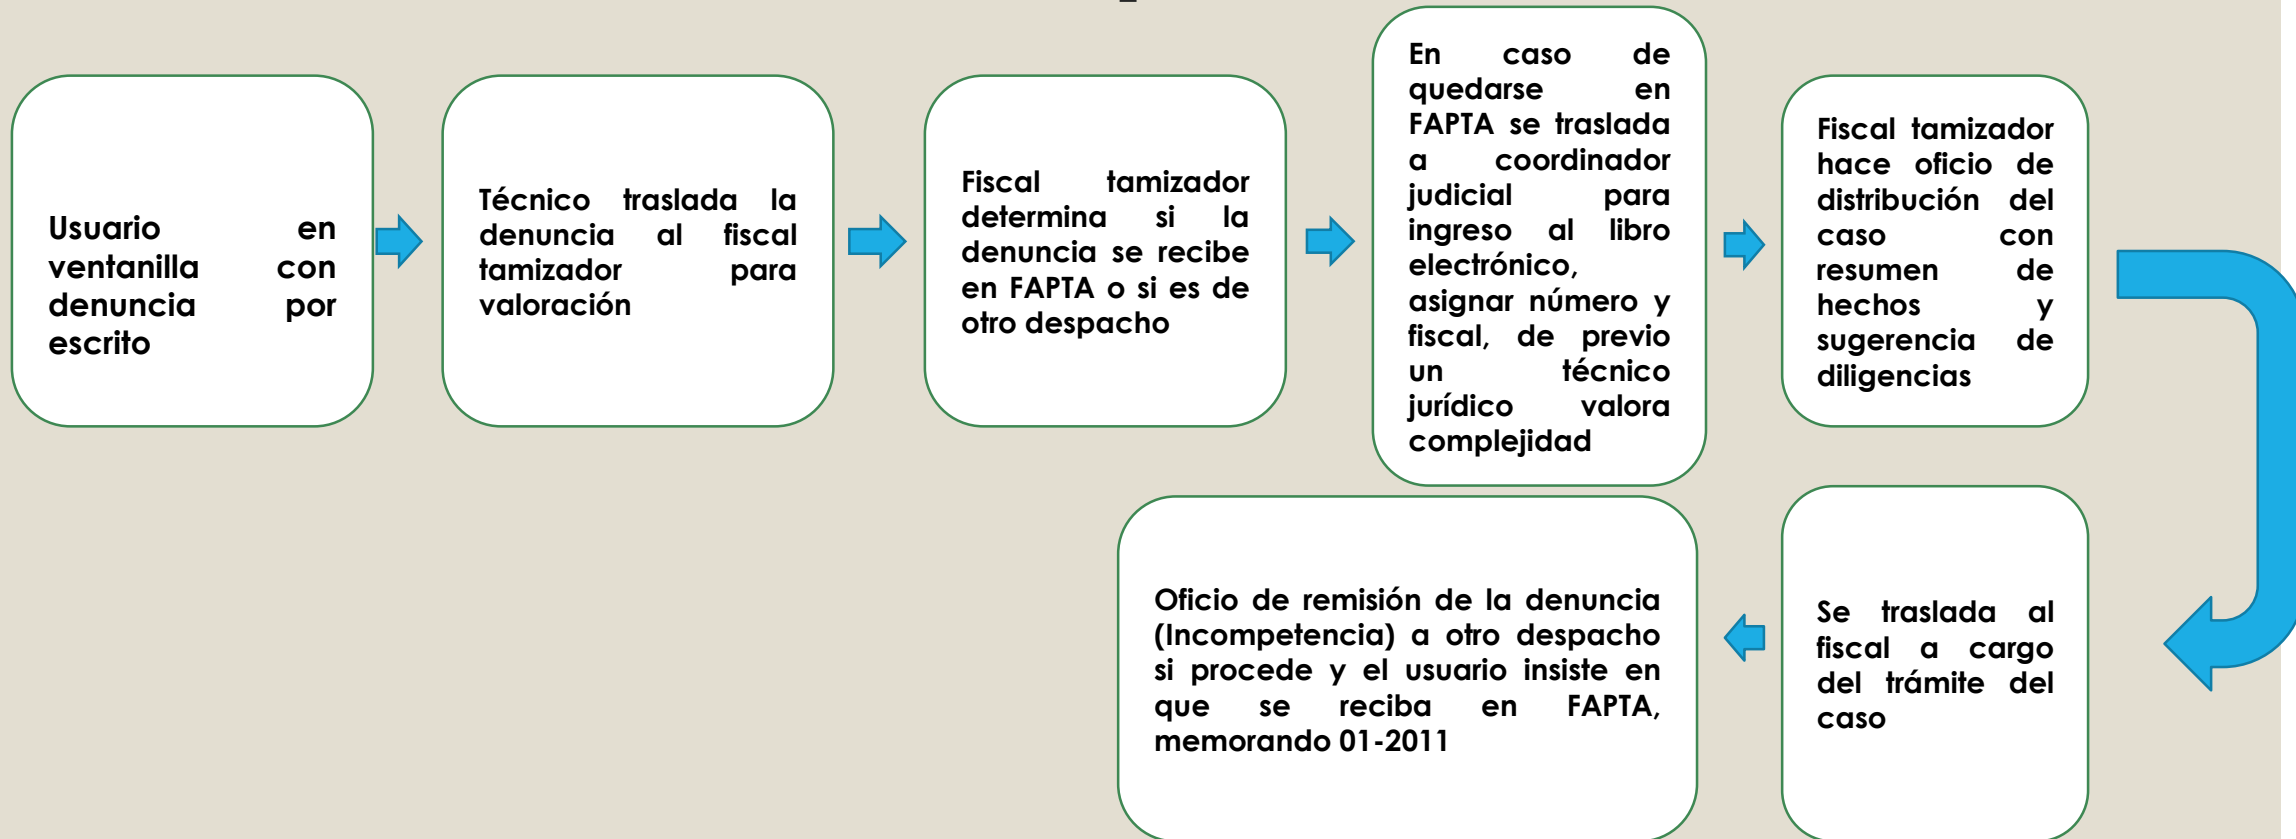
Usuario en ventanilla con denuncia por escrito

Técnico traslada la denuncia al fiscal tamizador para valoración

Fiscal tamizador determina si la denuncia se recibe en FAPTA o si es de otro despacho

En caso de quedarse en FAPTA se traslada a coordinador judicial para ingreso al libro electrónico, asignar número y fiscal, de previo un técnico jurídico valora complejidad

Fiscal tamizador hace oficio de distribución del caso con resumen de hechos y sugerencia de diligencias

Se traslada al fiscal a cargo del trámite del caso

Oficio de remisión de la denuncia (Incompetencia) a otro despacho si procede y el usuario insiste en que se reciba en FAPTA, memorando 01-2011